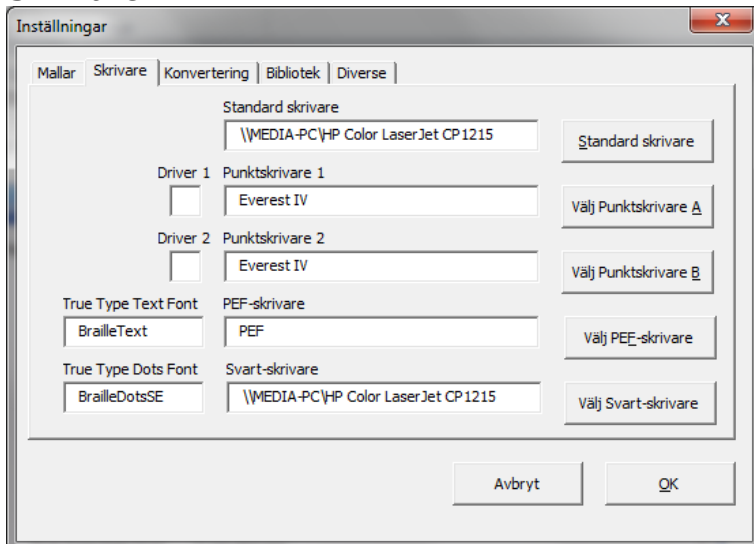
Inställningar

Mallar | Skrivare | Konvertering | Bibliotek | Diverse

Standard skrivare
\\MEDIA-PC\HP Color LaserJet CP1215
Standard skrivare

Driver 1 Punktskrivare 1
Everest IV
Välj Punktskrivare A

Driver 2 Punktskrivare 2
Everest IV
Välj Punktskrivare B

True Type Text Font
BrailleText
PEF-skrivare
PEF
Välj PEF-skrivare

True Type Dots Font
BrailleDotsSE
Svart-skrivare
\\MEDIA-PC\HP Color LaserJet CP1215
Välj Svart-skrivare

Avbryt
OK